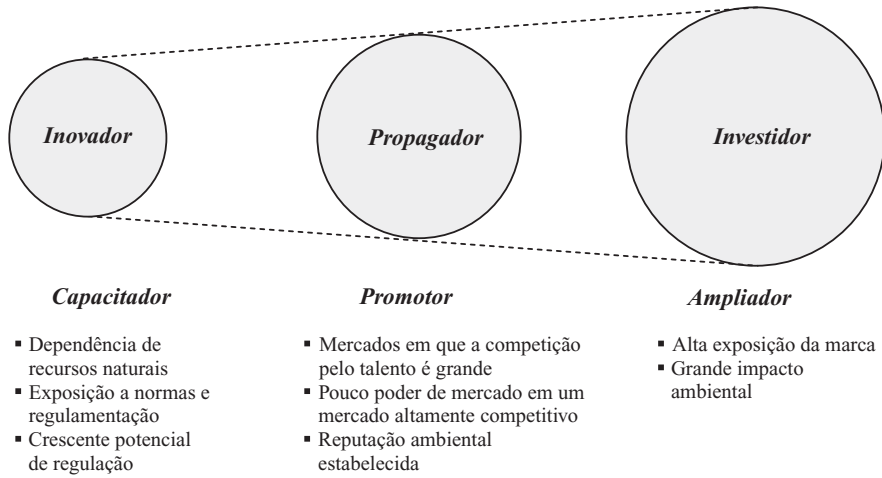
Inovador

Propagador

Investidor

Capacitador

- Dependência de recursos naturais
- Exposição a normas e regulamentação
- Crescente potencial de regulação

Promotor

- Mercados em que a competição pelo talento é grande
- Pouco poder de mercado em um mercado altamente competitivo
- Reputação ambiental estabelecida

Ampliador

- Alta exposição da marca
- Grande impacto ambiental